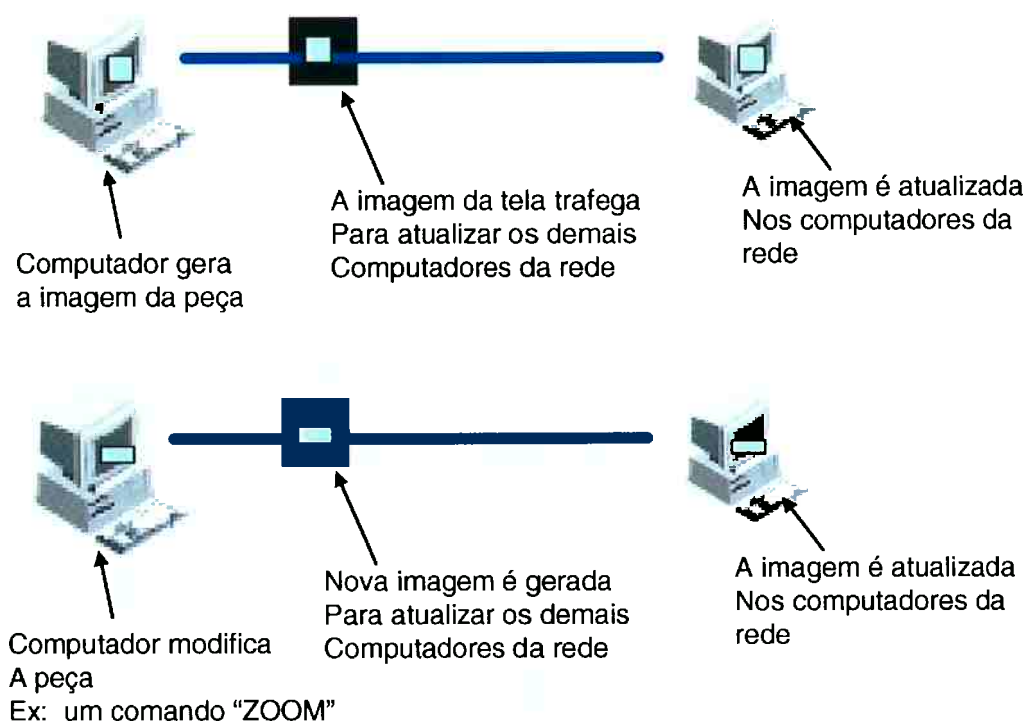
A imagem da tela trafega
Para atualizar os demais
Computadores da rede

A imagem é atualizada
Nos computadores da
rede

Computador gera
a imagem da peça

Nova imagem é gerada
Para atualizar os demais
Computadores da rede

A imagem é atualizada
Nos computadores da
rede

Computador modifica
A peça
Ex: um comando "ZOOM"